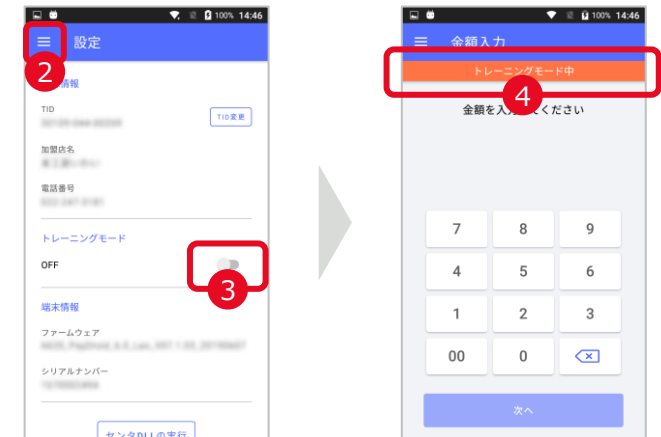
100% 14:46

2

設定

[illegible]情報

TID

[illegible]

TID変更

加盟店名

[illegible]

電話番号

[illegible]

トレーニングモード

OFF

3

端末情報

ファームウェア

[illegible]

シリアルナンバー

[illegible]

センタDLLの実行

100% 14:46

金額入力

トレーニングモード中

4

金額を入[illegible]ください

| 7 | 8 | 9 |
|---|---|---|
| 4 | 5 | 6 |
| 1 | 2 | 3 |
| 00 | 0 | |

次へ